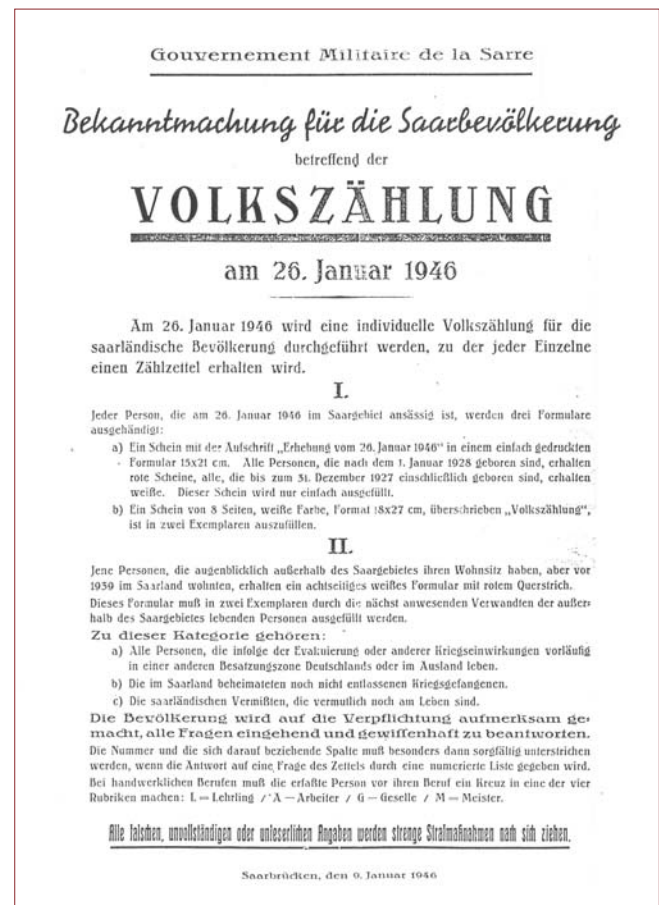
Gouvernement Militaire de la Sarre

Bekanntmachung für die Saarbevölkerung

betreffend der

VOLKSZÄHLUNG

am 26. Januar 1946

Am 26. Januar 1946 wird eine individuelle Volkszählung für die saarländische Bevölkerung durchgeführt werden, zu der jeder Einzelne einen Zählzettel erhalten wird.

I.

Jeder Person, die am 26. Januar 1946 im Saargebiet ansässig ist, werden drei Formulare ausgehändigt:

a) Ein Schein mit der Aufschrift „Erhebung vom 26. Januar 1946" in einem einfach gedruckten Formular 15x21 cm. Alle Personen, die nach dem 1. Januar 1928 geboren sind, erhalten rote Scheine, alle, die bis zum 31. Dezember 1927 einschließlich geboren sind, erhalten weiße. Dieser Schein wird nur einfach ausgefüllt.

b) Ein Schein von 8 Seiten, weiße Farbe, Format 18x27 cm, überschrieben „Volkszählung", ist in zwei Exemplaren auszufüllen.

II.

Jene Personen, die augenblicklich außerhalb des Saargebietes ihren Wohnsitz haben, aber vor 1939 im Saarland wohnten, erhalten ein achtseitiges weißes Formular mit rotem Querstrich.

Dieses Formular muß in zwei Exemplaren durch die nächst anwesenden Verwandten der außerhalb des Saargebietes lebenden Personen ausgefüllt werden.

Zu dieser Kategorie gehören:

a) Alle Personen, die infolge der Evakuierung oder anderer Kriegseinwirkungen vorläufig in einer anderen Besatzungszone Deutschlands oder im Ausland leben.

b) Die im Saarland beheimateten noch nicht entlassenen Kriegsgefangenen.

c) Die saarländischen Vermißten, die vermutlich noch am Leben sind.

Die Bevölkerung wird auf die Verpflichtung aufmerksam gemacht, alle Fragen eingehend und gewissenhaft zu beantworten.

Die Nummer und die sich darauf beziehende Spalte muß besonders dann sorgfältig unterstrichen werden, wenn die Antwort auf eine Frage des Zettels durch eine numerierte Liste gegeben wird.

Bei handwerklichen Berufen muß die erfaßte Person vor ihren Beruf ein Kreuz in eine der vier Rubriken machen: L = Lehrling / A — Arbeiter / G — Geselle / M = Meister.

Alle falschen, unvollständigen oder unleserlichen Angaben werden strenge Strafmaßnahmen nach sich ziehen.

Saarbrücken, den 9. Januar 1946